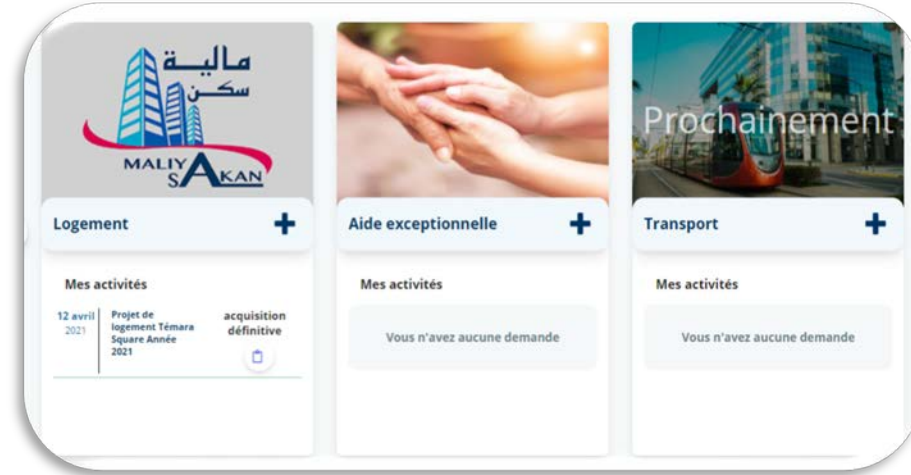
ماليـــة
سكـــن
MALIYA SAKAN

Logement

Mes activités

12 avril 2021

Projet de logement Témara Square Année 2021

acquisition définitive

Prochainement

Aide exceptionnelle

Mes activités

Vous n'avez aucune demande

Transport

Mes activités

Vous n'avez aucune demande